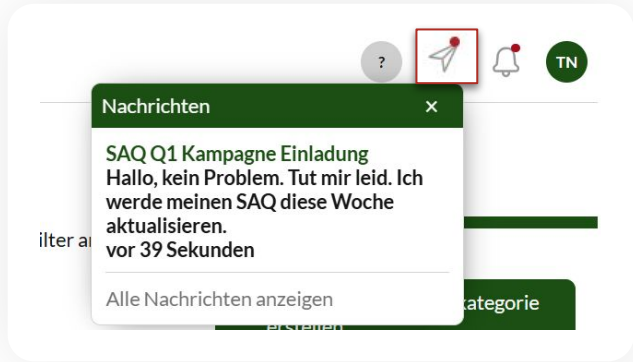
? TN

Nachrichten ×

SAQ Q1 Kampagne Einladung
Hallo, kein Problem. Tut mir leid. Ich werde meinen SAQ diese Woche aktualisieren.
vor 39 Sekunden

Alle Nachrichten anzeigen

ilter a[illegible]

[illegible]kategorie
erstellen